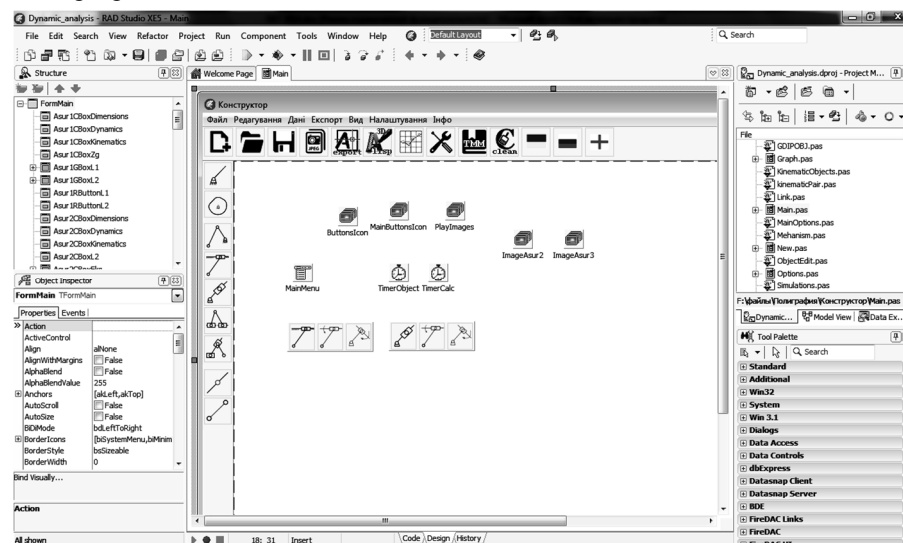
Dynamic_analysis - RAD Studio XE5 - Main

File Edit Search View Refactor Project Run Component Tools Window Help Default Layout

Search

Structure

FormMain
Asur1CBoxDimensions
Asur1CBoxDynamics
Asur1CBoxKinematics
Asur1CBoxZg
Asur1GBoxL1
Asur1GBoxL2
Asur1RButtonL1
Asur1RButtonL2
Asur2CBoxDimensions
Asur2CBoxDynamics
Asur2CBoxKinematics
Asur2CBoxL2

Object Inspector

FormMain TFormMain

Properties Events

| Action | |
|---|---|
| ActiveControl | |
| Align | alNone |
| AlignWithMargins | False |
| AlphaBlend | False |
| AlphaBlendValue | 255 |
| Anchors | [akLeft,akTop] |
| AutoScroll | False |
| AutoSize | False |
| BiDiMode | bdLeftToRight |
| BorderIcons | [biSystemMenu,biMinim |
| BorderStyle | bsSizeable |
| BorderWidth | 0 |

Bind Visually...

Action

All shown

Welcome Page Main

Конструктор

Файл Редагування Дані Експорт Вид Налаштування Інфо

export 3D TMM clean

ButtonsIcon MainButtonsIcon PlayImages

ImageAsur2 ImageAsur3

MainMenu TimerObject TimerCalc

18: 31 Insert

Code Design History

Dynamic_analysis.dproj - Project M...

File

GDIPOBJ.pas
Graph.pas
KinematicObjects.pas
kinematicPair.pas
Link.pas
Main.pas
MainOptions.pas
Mehanism.pas
New.pas
ObjectEdit.pas
Options.pas
Simulations.pas

F:\файлы\Полиграфия\Конструктор\Main.pas

Dynamic... Model View Data Ex...

Tool Palette

Search

Standard
Additional
Win32
System
Win 3.1
Dialogs
Data Access
Data Controls
dbExpress
Datasnap Client
Datasnap Server
BDE
FireDAC Links
FireDAC